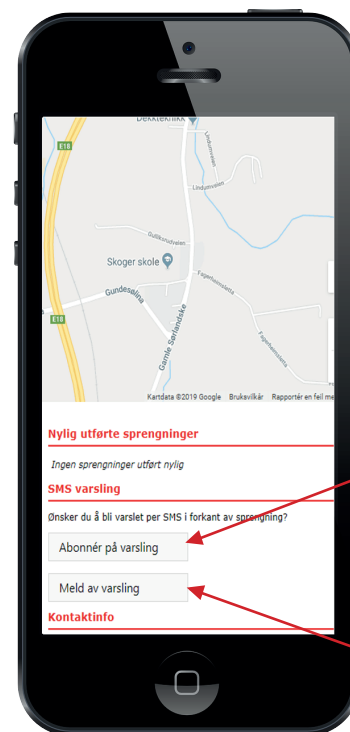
Dekkteknikk

E18

Lindumveien

Gullikrudveien

Skoger skole

Gundesølina

E18

Gamle Sørlandske

Kartdata ©2019 Google Bruksvilkår Rapportér en feil me

Nylig utførte sprengninger

Ingen sprengninger utført nylig

SMS varsling

Ønsker du å bli varslet per SMS i forkant av sprengning?

Abonnér på varsling

Meld av varsling

Kontaktinfo